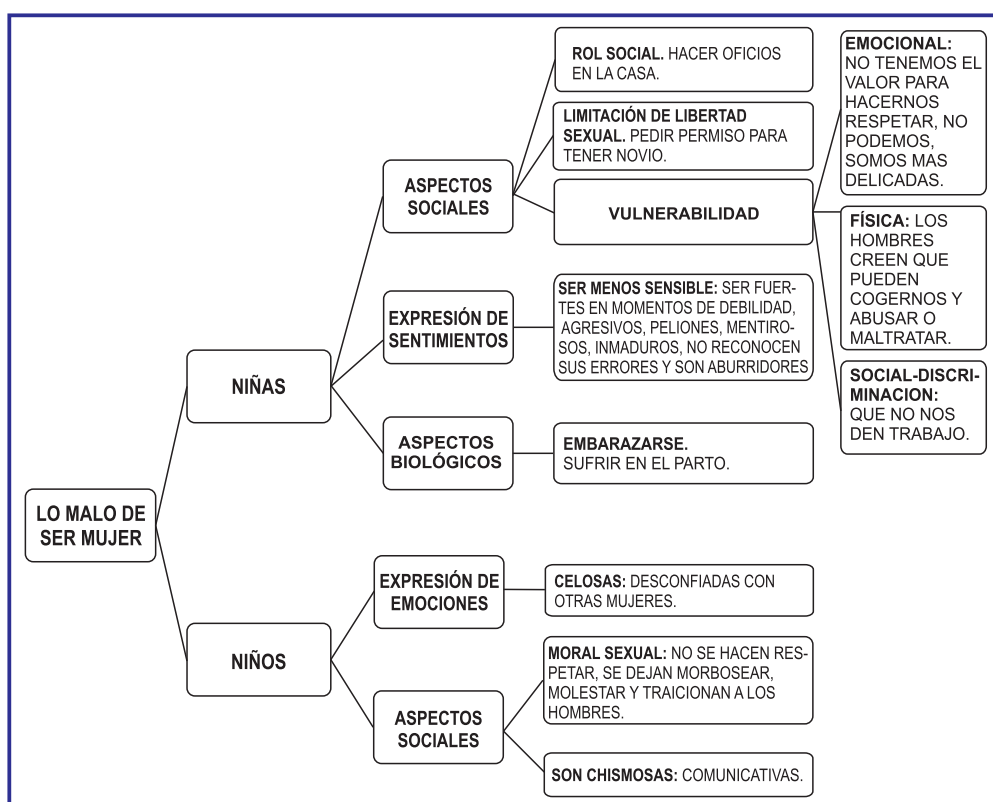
LO MALO DE SER MUJER

NIÑAS

ASPECTOS SOCIALES

ROL SOCIAL. HACER OFICIOS EN LA CASA.

LIMITACIÓN DE LIBERTAD SEXUAL. PEDIR PERMISO PARA TENER NOVIO.

VULNERABILIDAD

EMOCIONAL: NO TENEMOS EL VALOR PARA HACERNOS RESPETAR, NO PODEMOS, SOMOS MAS DELICADAS.

FÍSICA: LOS HOMBRES CREEN QUE PUEDEN COGERNOS Y ABUSAR O MALTRATAR.

SOCIAL-DISCRIMINACION: QUE NO NOS DEN TRABAJO.

EXPRESIÓN DE SENTIMIENTOS

SER MENOS SENSIBLE: SER FUERTES EN MOMENTOS DE DEBILIDAD, AGRESIVOS, PELIONES, MENTIROSOS, INMADUROS, NO RECONOCEN SUS ERRORES Y SON ABURRIDORES

ASPECTOS BIOLÓGICOS

EMBARAZARSE. SUFRIR EN EL PARTO.

NIÑOS

EXPRESIÓN DE EMOCIONES

CELOSAS: DESCONFIADAS CON OTRAS MUJERES.

ASPECTOS SOCIALES

MORAL SEXUAL: NO SE HACEN RESPETAR, SE DEJAN MORBOSEAR, MOLESTAR Y TRAICIONAN A LOS HOMBRES.

SON CHISMOSAS: COMUNICATIVAS.